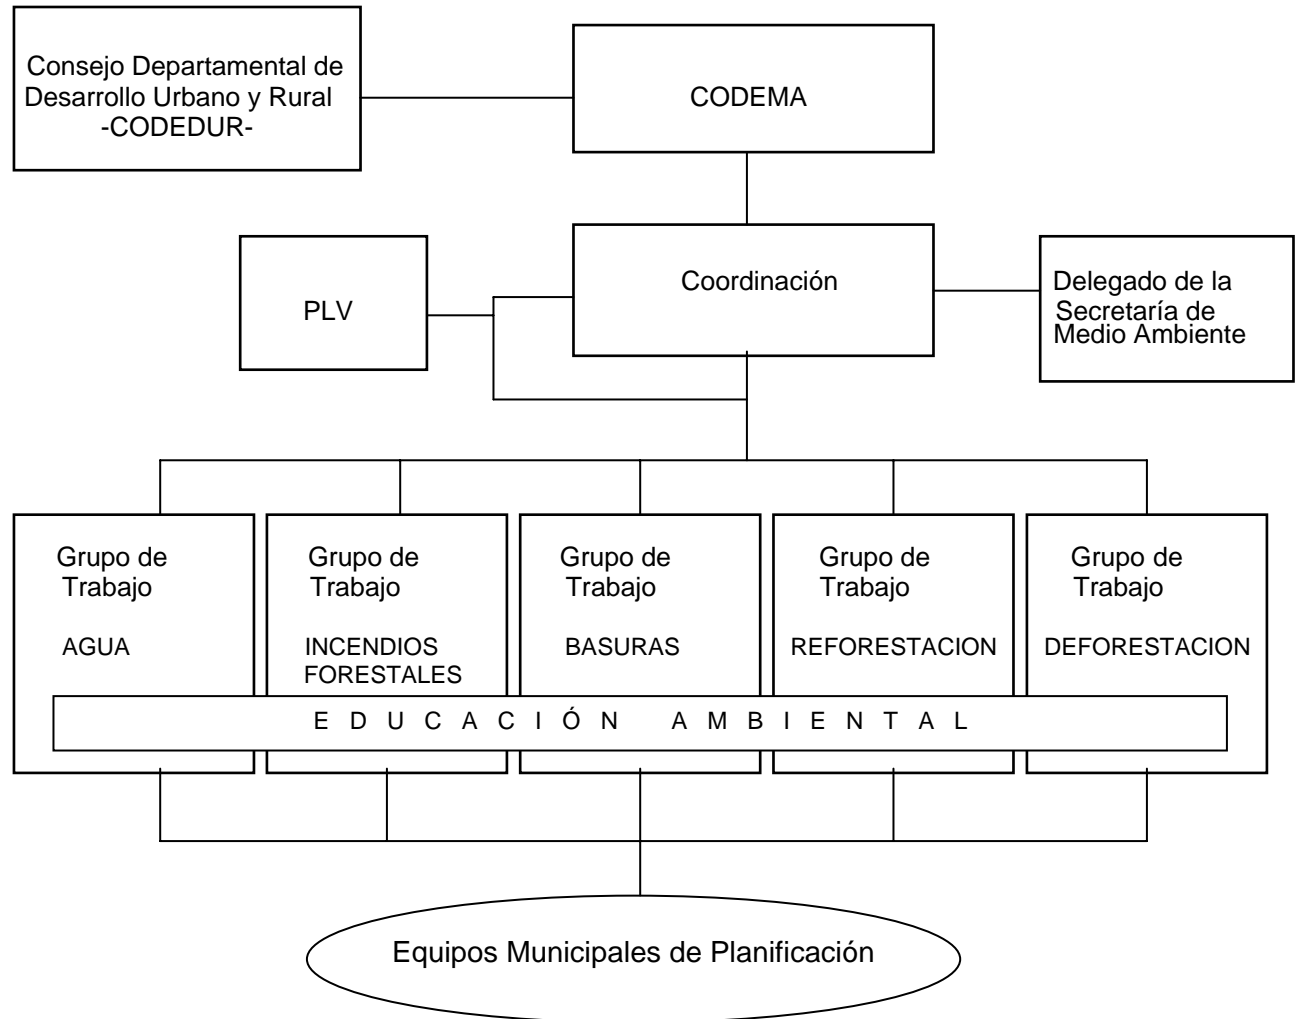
Consejo Departamental de Desarrollo Urbano y Rural -CODEDUR-

CODEMA

PLV

Coordinación

Delegado de la Secretaría de Medio Ambiente

Grupo de Trabajo

AGUA

Grupo de Trabajo

INCENDIOS FORESTALES

Grupo de Trabajo

BASURAS

Grupo de Trabajo

REFORESTACION

Grupo de Trabajo

DEFORESTACION

E D U C A C I Ó N A M B I E N T A L

Equipos Municipales de Planificación